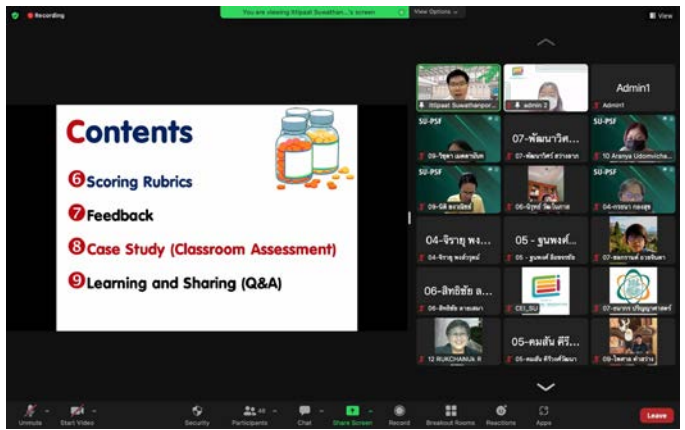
Recording

You are viewing Ittipat Suwathan...'s screen

View Options

View

Contents

6 Scoring Rubrics

7 Feedback

8 Case Study (Classroom Assessment)

9 Learning and Sharing (Q&A)

Ittipat Suwathanpor...

admin 2

Admin1

Admin1

SU-PSF

07-พัฒนาวิศ...

SU-PSF

09-วิชุดา แดงสาลินท

07-พัฒนาวิศว์ สว่างสาร

10 Aranya Udomvicha...

SU-PSF

SU-PSF

09-ผส อรารัตน์

06-บุษย์ วัฒโนภาส

04-กรรณา กองสุข

04-จิราญ พง...

05 - ฐนพงศ์...

04-จิราญ พงษ์ประยูร

05 - ฐนพงศ์ อัยชรสวัส

07-ฉลภาวดี ม่วงจินดา

06-สิทธิชัย ล...

06-สิทธิชัย ลายเสมา

CEI_SU

07-อนาจร ปริญญาศาสตร์

05-คมสัน ศีรี...

12 RUKCHANOK R

05-คมสัน ศีริวงศ์วัฒนา

09-ไชยาศ คำเสร็จ

Unmute

Start Video

Security

Participants 40

Chat

Share Screen

Record

Breakout Rooms

Reactions

Apps

Leave